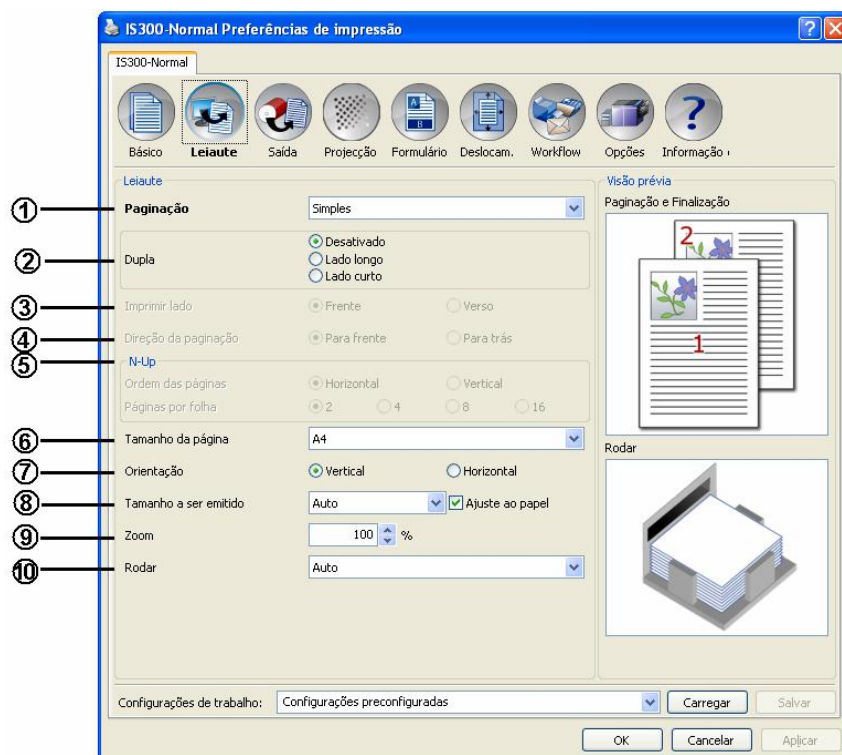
IS300-Normal Preferências de impressão

IS300-Normal

Básico
Leiaute
Saída
Projecção
Formulário
Deslocam.
Workflow
Opções
Informação

Leiaute

①
Paginação
Simples

②
Dupla
Desativado
Lado longo
Lado curto

③
Imprimir lado
Frente
Verso

④
Direção da paginação
Para frente
Para trás

⑤
N-Up
Ordem das páginas
Horizontal
Vertical
Páginas por folha
2
4
8
16

⑥
Tamanho da página
A4

⑦
Orientação
Vertical
Horizontal

⑧
Tamanho a ser emitido
Auto
Ajuste ao papel

⑨
Zoom
100
%

⑩
Rodar
Auto

Visão prévia
Paginação e Finalização
2
1
Rodar

Configurações de trabalho:
Configurações preconfiguradas
Carregar
Salvar

OK
Cancelar
Aplicar